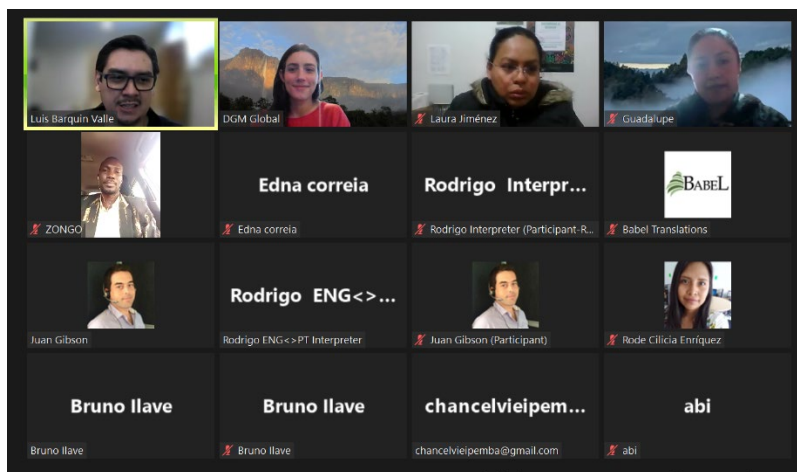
Luis Barquin Valle

DGM Global

Laura Jiménez

Guadalupe

ZONGO

Edna correia

Edna correia

Rodrigo Interpr...

Rodrigo Interpreter (Participant-R...

BABEL

Babel Translations

Juan Gibson

Rodrigo ENG<>...

Rodrigo ENG<>PT Interpreter

Juan Gibson (Participant)

Rode Cilicia Enríquez

Bruno Ilave

Bruno Ilave

Bruno Ilave

Bruno Ilave

chancelvieipem...

chancelvieipemba@gmail.com

abi

abi